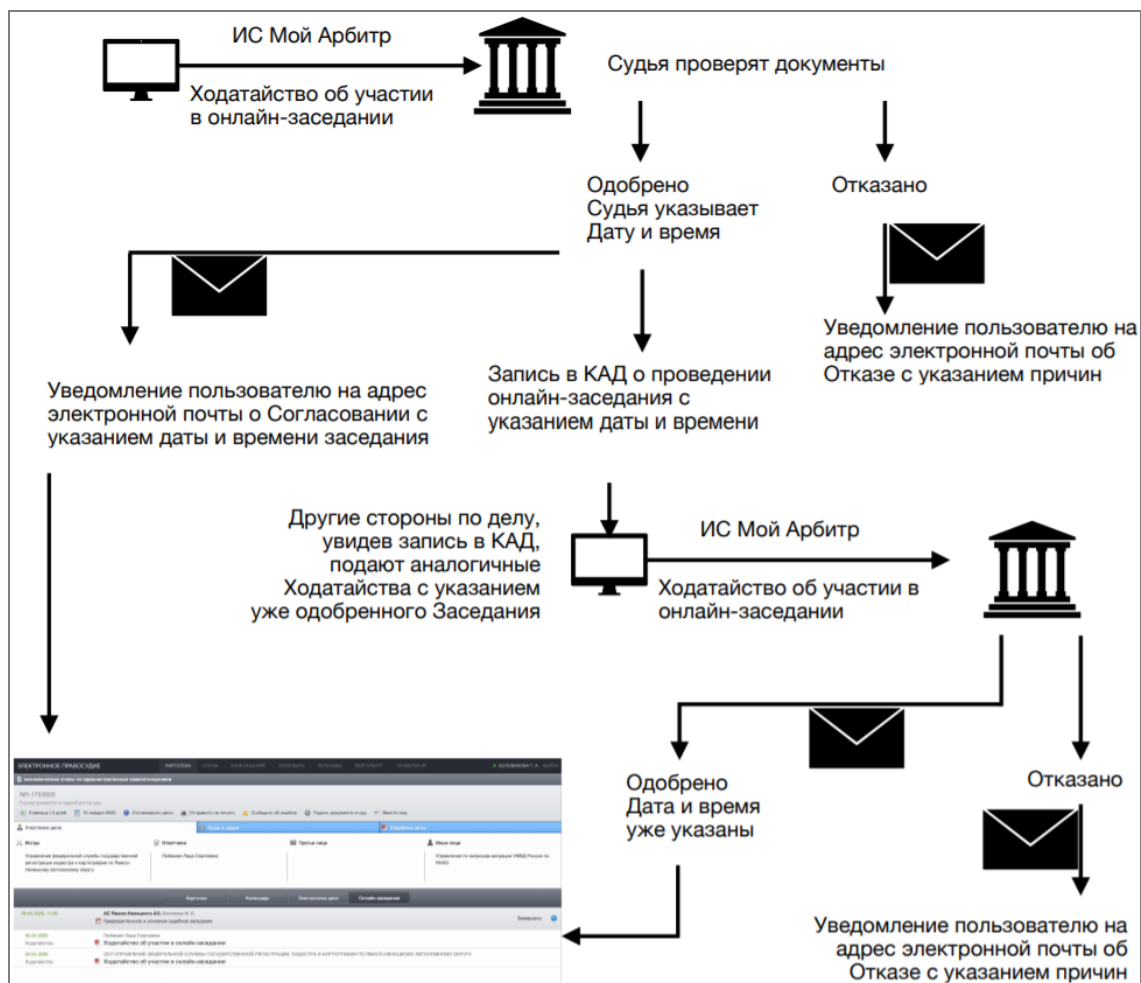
ИС Мой Арбитр

Ходатайство об участии в онлайн-заседании

Судья проверят документы

Одобрено
Судья указывает
Дату и время

Отказано

Уведомление пользователю на адрес электронной почты об Отказе с указанием причин

Уведомление пользователю на адрес электронной почты о Согласовании с указанием даты и времени заседания

Запись в КАД о проведении онлайн-заседания с указанием даты и времени

Другие стороны по делу, увидев запись в КАД, подают аналогичные Ходатайства с указанием уже одобренного Заседания

ИС Мой Арбитр

Ходатайство об участии в онлайн-заседании

Одобрено
Дата и время
уже указаны

Отказано

Уведомление пользователю на адрес электронной почты об Отказе с указанием причин

ЭЛЕКТРОННОЕ ПРАВОСУДИЕ

Ходатайство об участии в онлайн-заседании

Ходатайство об участии в онлайн-заседании

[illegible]